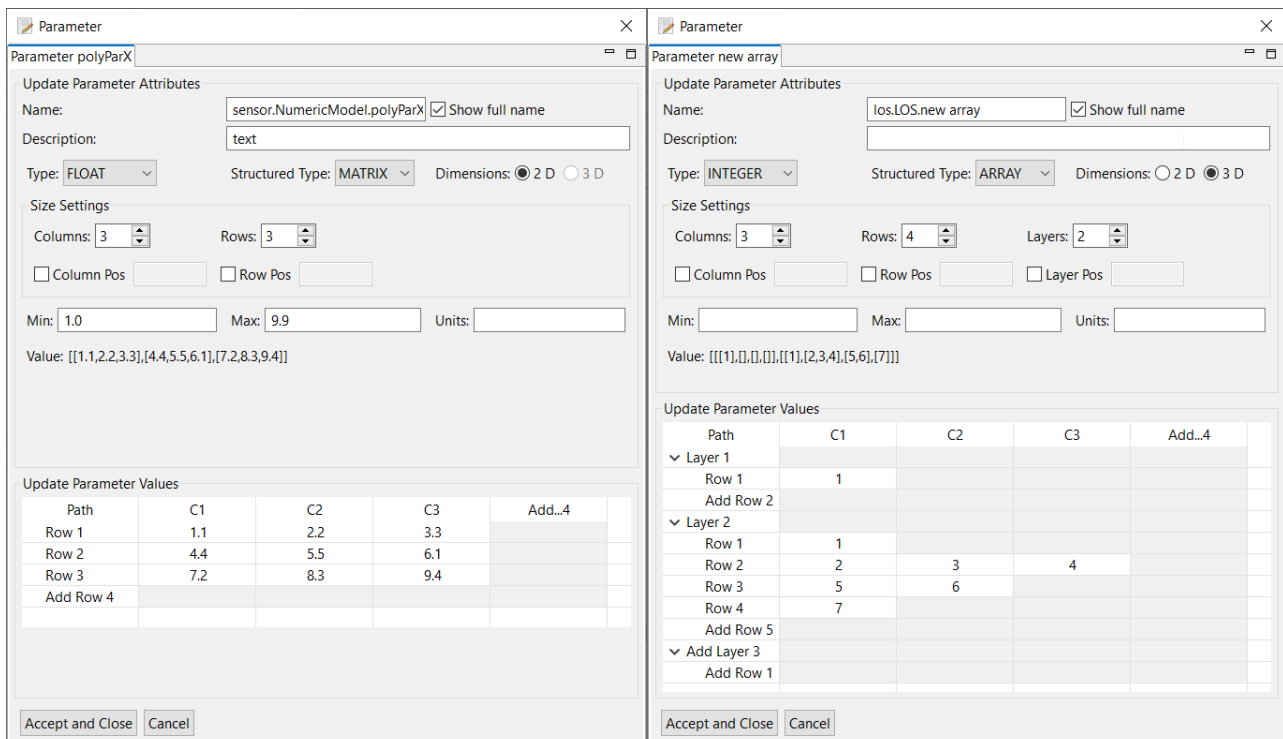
Parameter

Parameter polyParX

Update Parameter Attributes

Name: sensor.NumericModel.polyParX Show full name

Description: text

Type: FLOAT Structured Type: MATRIX Dimensions: 2 D 3 D

Size Settings

Columns: 3 Rows: 3

Column Pos Row Pos

Min: 1.0 Max: 9.9 Units:

Value: [[1.1,2.2,3.3],[4.4,5.5,6.1],[7.2,8.3,9.4]]

Update Parameter Values

| Path | C1 | C2 | C3 | Add...4 |
|---|---|---|---|---|
| Row 1 | 1.1 | 2.2 | 3.3 | |
| Row 2 | 4.4 | 5.5 | 6.1 | |
| Row 3 | 7.2 | 8.3 | 9.4 | |
| Add Row 4 | | | | |

Accept and Close Cancel

Parameter

Parameter new array

Update Parameter Attributes

Name: los.LOS.new array Show full name

Description:

Type: INTEGER Structured Type: ARRAY Dimensions: 2 D 3 D

Size Settings

Columns: 3 Rows: 4 Layers: 2

Column Pos Row Pos Layer Pos

Min: Max: Units:

Value: [[[1],[],[],[]],[[1],[2,3,4],[5,6],[7]]]

Update Parameter Values

| Path | C1 | C2 | C3 | Add...4 |
|---|---|---|---|---|
| Layer 1 | | | | |
| Row 1 | 1 | | | |
| Add Row 2 | | | | |
| Layer 2 | | | | |
| Row 1 | 1 | | | |
| Row 2 | 2 | 3 | 4 | |
| Row 3 | 5 | 6 | | |
| Row 4 | 7 | | | |
| Add Row 5 | | | | |
| Add Layer 3 | | | | |
| Add Row 1 | | | | |

Accept and Close Cancel